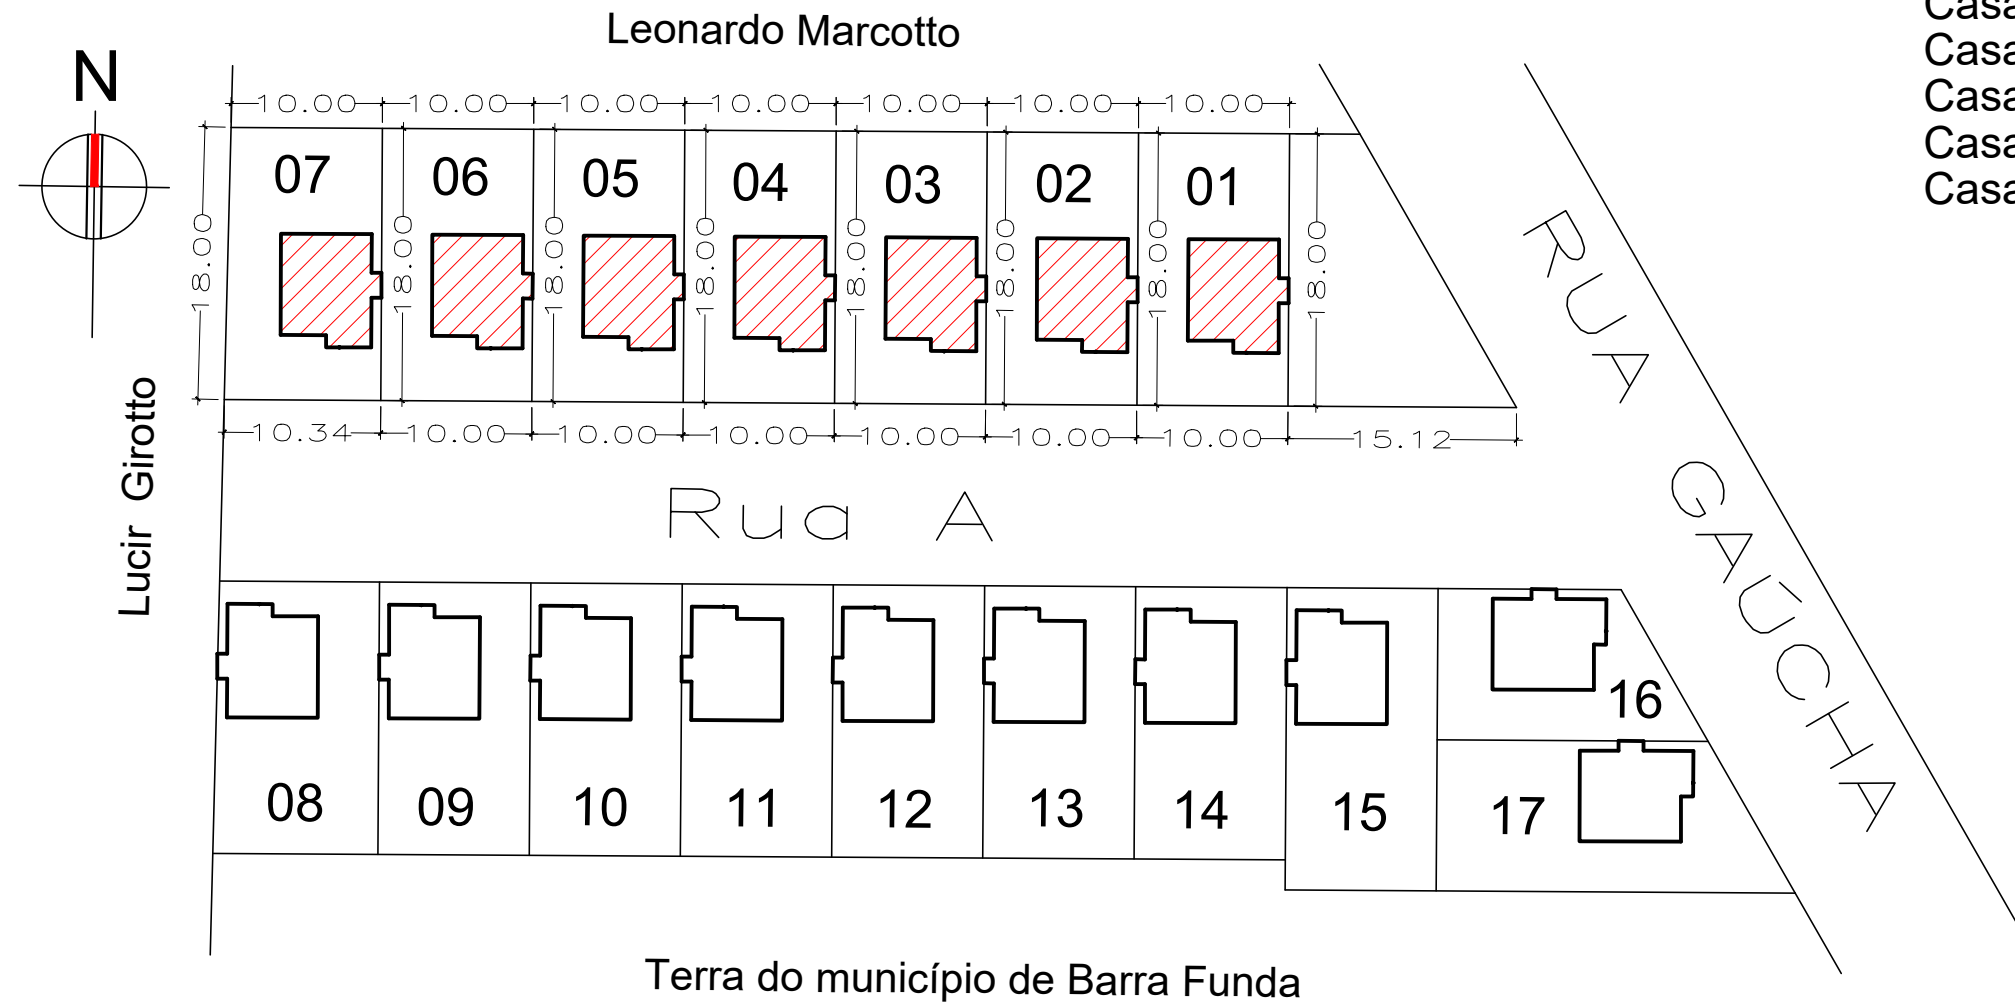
Leonardo Marcotto

N

Casa
Casa
Casa
Casa
Casa

10.00 10.00 10.00 10.00 10.00 10.00 10.00

07 06 05 04 03 02 01

18.00 18.00 18.00 18.00 18.00 18.00 18.00 18.00

10.34 10.00 10.00 10.00 10.00 10.00 10.00 15.12

Lucir Girotto

Rua A

RUA GAÚCHA

16

08 09 10 11 12 13 14 15 17

Terra do município de Barra Funda